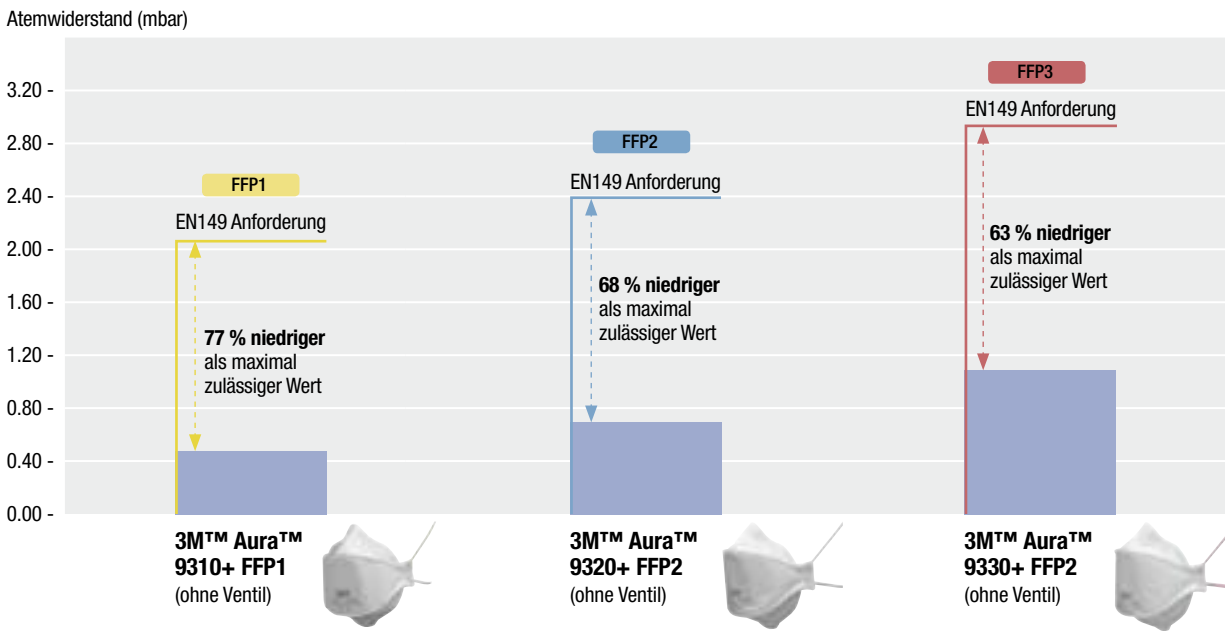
Atemwiderstand (mbar)

3.20 -
2.80 -
2.40 -
2.00 -
1.60 -
1.20 -
0.80 -
0.40 -
0.00 -

FFP1
EN149 Anforderung
**77 % niedriger** als maximal zulässiger Wert

FFP2
EN149 Anforderung
**68 % niedriger** als maximal zulässiger Wert

FFP3
EN149 Anforderung
**63 % niedriger** als maximal zulässiger Wert

**3M™ Aura™ 9310+ FFP1**
(ohne Ventil)

**3M™ Aura™ 9320+ FFP2**
(ohne Ventil)

**3M™ Aura™ 9330+ FFP2**
(ohne Ventil)